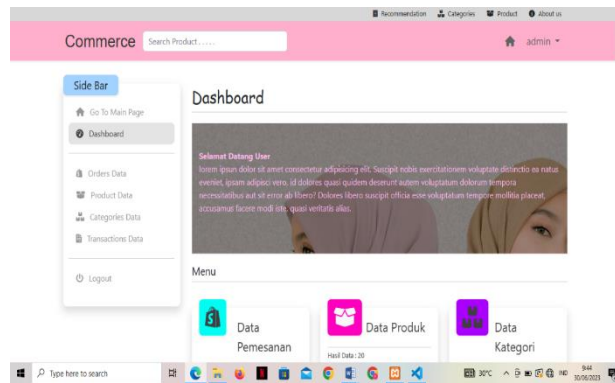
Recommendation Categories Product About us

Commerce Search Product...... admin

Side Bar

Go To Main Page
Dashboard

Orders Data
Product Data
Categories Data
Transactions Data

Logout

Dashboard

Selamat Datang User
lorem ipsum dolor sit amet consectetur adipisicing elit. Suscipit nobis exercitationem voluptate distinctio ea natus eveniet, ipsam adipisci vero, id dolores quasi quidem deserunt autem voluptatum dolorum tempora necessitatibus aut sit error ab libero? Dolores libero suscipit officia esse voluptatem tempore mollitia placeat, accusamus facere modi sit, quasi veritatis alias.

Menu

Data Pemesanan

Data Produk
Hasil Data : 20

Data Kategori

Type here to search
30°C
9:44
30/06/2023